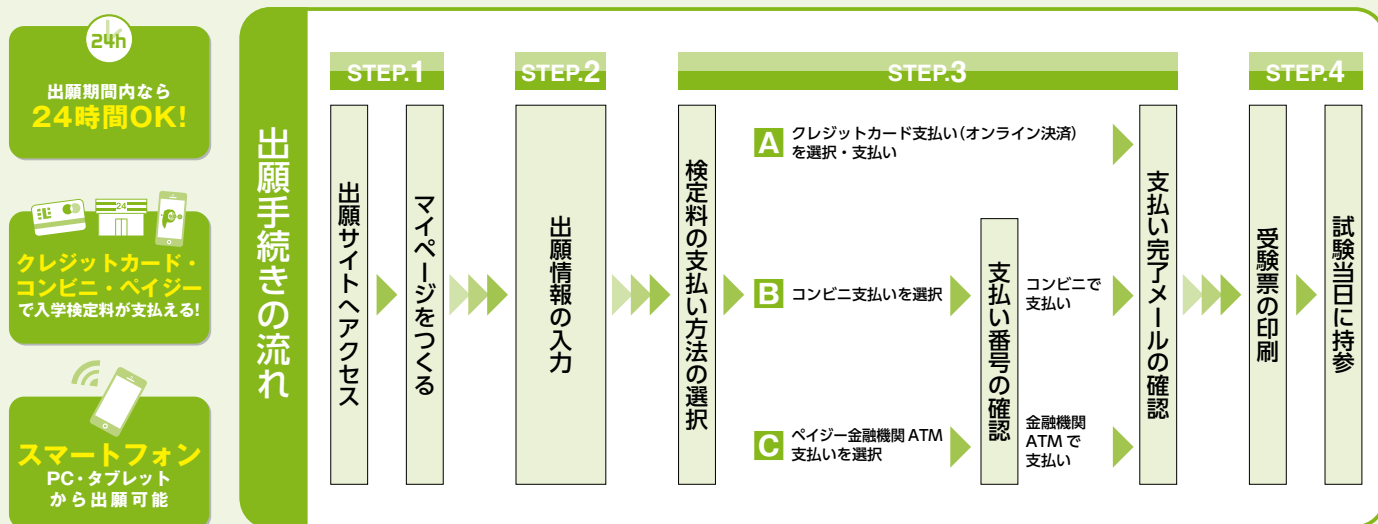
24h
出願期間内なら
24時間OK!

24

クレジットカード・
コンビニ・ペイジー
で入学検定料が支払える!

スマートフォン
PC・タブレット
から出願可能

出願手続きの流れ

STEP.1
出願サイトへアクセス
マイページをつくる

STEP.2
出願情報の入力

STEP.3
検定料の支払い方法の選択

A クレジットカード支払い(オンライン決済)を選択・支払い

B コンビニ支払いを選択

C ペイジー金融機関 ATM 支払いを選択

支払い番号の確認

コンビニで支払い

金融機関 ATM で支払い

支払い完了メールの確認

STEP.4
受験票の印刷
試験当日に持参